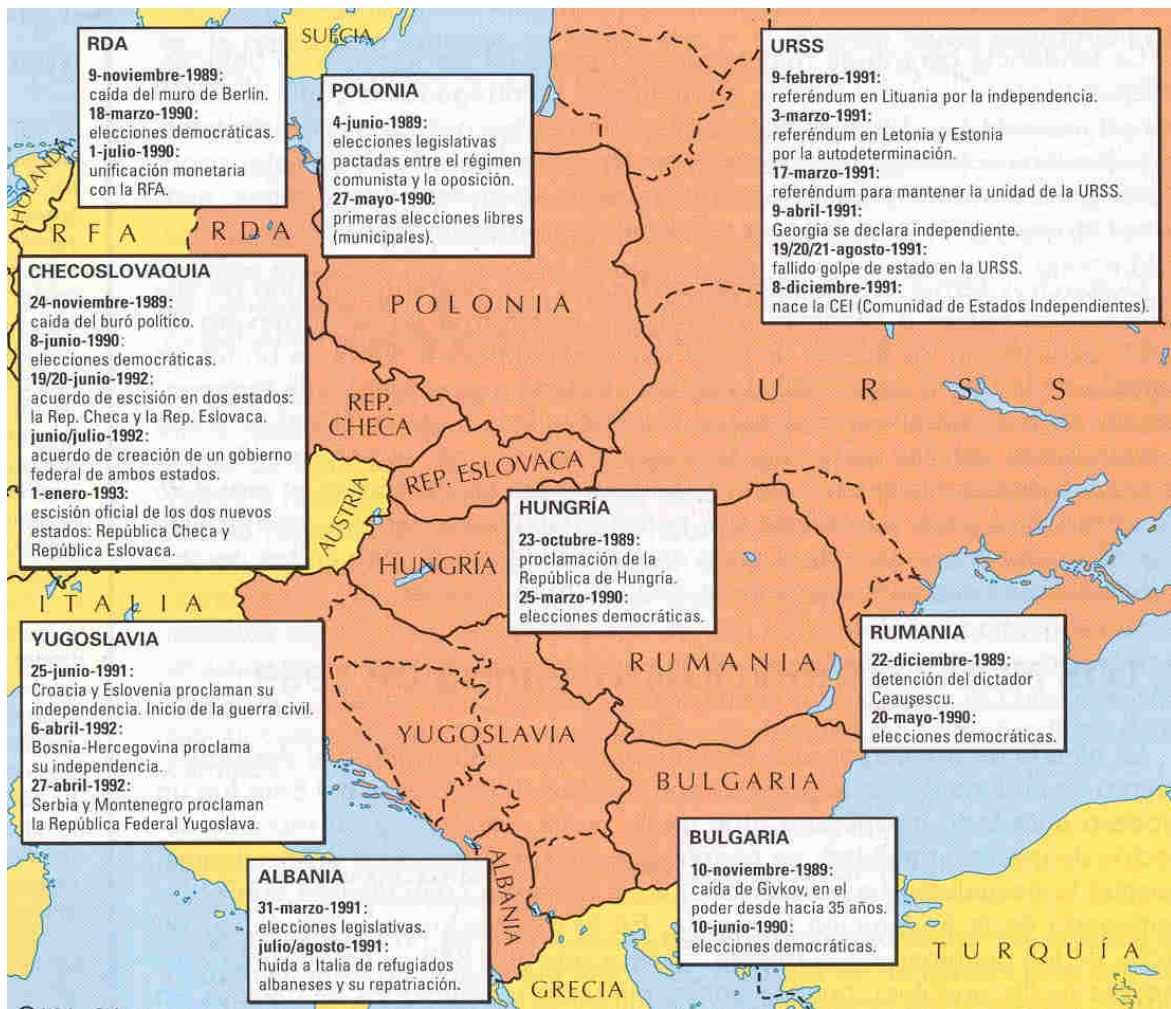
SUECIA

RDA
9-noviembre-1989: caída del muro de Berlín.
18-marzo-1990: elecciones democráticas.
1-julio-1990: unificación monetaria con la RFA.

POLONIA
4-junio-1989: elecciones legislativas pactadas entre el régimen comunista y la oposición.
27-mayo-1990: primeras elecciones libres (municipales).

URSS
9-febrero-1991: referéndum en Lituania por la independencia.
3-marzo-1991: referéndum en Letonia y Estonia por la autodeterminación.
17-marzo-1991: referéndum para mantener la unidad de la URSS.
9-abril-1991: Georgia se declara independiente.
19/20/21-agosto-1991: fallido golpe de estado en la URSS.
8-diciembre-1991: nace la CEI (Comunidad de Estados Independientes).

HOLANDA

RFA

RDA

CHECOSLOVAQUIA
24-noviembre-1989: caída del buró político.
8-junio-1990: elecciones democráticas.
19/20-junio-1992: acuerdo de escisión en dos estados: la Rep. Checa y la Rep. Eslovaca.
junio/julio-1992: acuerdo de creación de un gobierno federal de ambos estados.
1-enero-1993: escisión oficial de los dos nuevos estados: República Checa y República Eslovaca.

POLONIA

URSS

REP. CHECA

REP. ESLOVACA

AUSTRIA

HUNGRÍA
23-octubre-1989: proclamación de la República de Hungría.
25-marzo-1990: elecciones democráticas.

HUNGRÍA

ITALIA

YUGOSLAVIA
25-junio-1991: Croacia y Eslovenia proclaman su independencia. Inicio de la guerra civil.
6-abril-1992: Bosnia-Hercegovina proclama su independencia.
27-abril-1992: Serbia y Montenegro proclaman la República Federal Yugoslava.

RUMANIA

RUMANIA
22-diciembre-1989: detención del dictador Ceaușescu.
20-mayo-1990: elecciones democráticas.

YUGOSLAVIA

BULGARIA

BULGARIA
10-noviembre-1989: caída de Givkov, en el poder desde hacía 35 años.
10-junio-1990: elecciones democráticas.

ALBANIA
31-marzo-1991: elecciones legislativas.
julio/agosto-1991: huida a Italia de refugiados albaneses y su repatriación.

ALBANIA

GRECIA

TURQUÍA